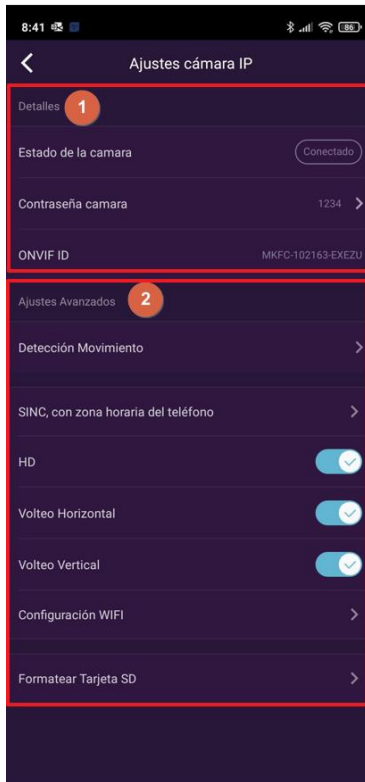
8:41

86

Ajustes cámara IP

Detalles 1

Estado de la camara Conectado

Contraseña camara 1234

ONVIF ID MKFC-102163-EXEZU

Ajustes Avanzados 2

Detección Movimiento

SINC, con zona horaria del teléfono

HD

Volteo Horizontal

Volteo Vertical

Configuración WIFI

Formatear Tarjeta SD